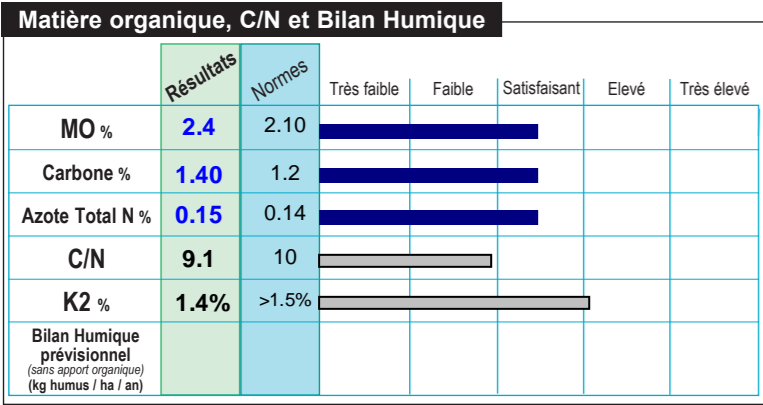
Matière organique, C/N et Bilan Humique

| | Résultats | Normes | Très faible | Faible | Satisfaisant | Elevé | Très élevé |
|---|---|---|---|---|---|---|---|
| MO % | 2.4 | 2.10 | | | | | |
| Carbone % | 1.40 | 1.2 | | | | | |
| Azote Total N % | 0.15 | 0.14 | | | | | |
| C/N | 9.1 | 10 | | | | | |
| K2 % | 1.4% | >1.5% | | | | | |
| Bilan Humique prévisionnel (sans apport organique) (kg humus / ha / an) | | | | | | | |